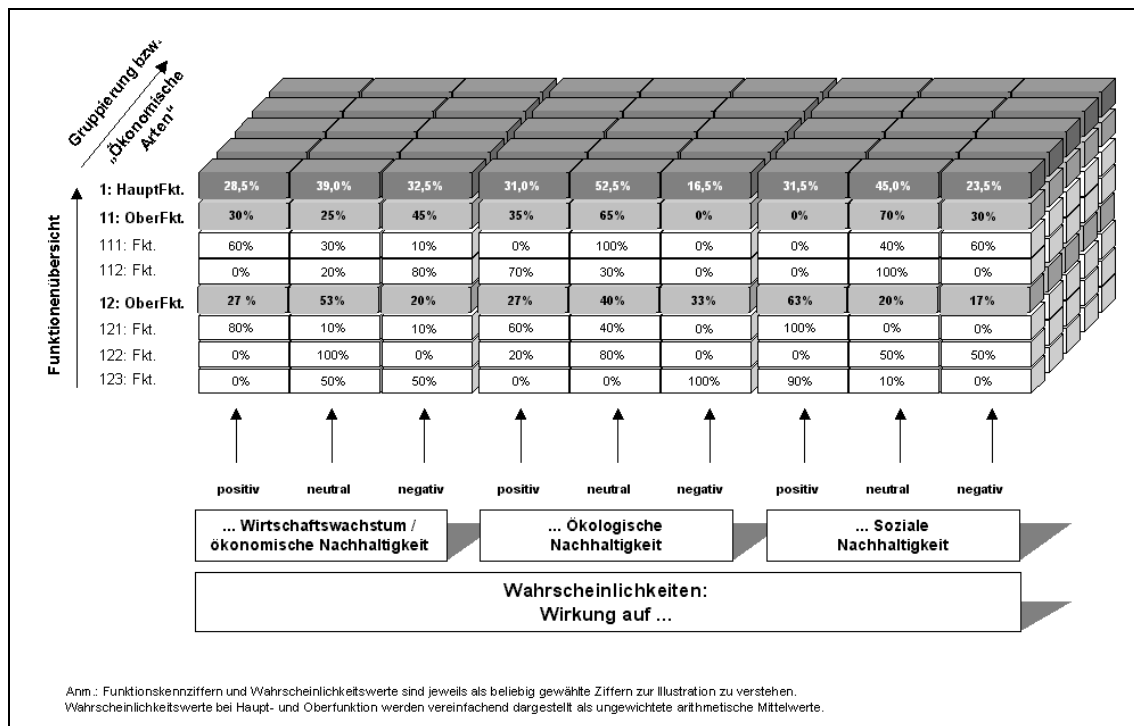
Gruppierung bzw. „Ökonomische Arten"

Funktionenübersicht

| | | | | | | | | | |
|---|---|---|---|---|---|---|---|---|---|
| 1: HauptFkt. | 28,5% | 39,0% | 32,5% | 31,0% | 52,5% | 16,5% | 31,5% | 45,0% | 23,5% |
| 11: OberFkt. | 30% | 25% | 45% | 35% | 65% | 0% | 0% | 70% | 30% |
| 111: Fkt. | 60% | 30% | 10% | 0% | 100% | 0% | 0% | 40% | 60% |
| 112: Fkt. | 0% | 20% | 80% | 70% | 30% | 0% | 0% | 100% | 0% |
| 12: OberFkt. | 27 % | 53% | 20% | 27% | 40% | 33% | 63% | 20% | 17% |
| 121: Fkt. | 80% | 10% | 10% | 60% | 40% | 0% | 100% | 0% | 0% |
| 122: Fkt. | 0% | 100% | 0% | 20% | 80% | 0% | 0% | 50% | 50% |
| 123: Fkt. | 0% | 50% | 50% | 0% | 0% | 100% | 90% | 10% | 0% |

positiv neutral negativ positiv neutral negativ positiv neutral negativ

... Wirtschaftswachstum / ökonomische Nachhaltigkeit

... Ökologische Nachhaltigkeit

... Soziale Nachhaltigkeit

Wahrscheinlichkeiten: Wirkung auf ...

Anm.: Funktionskennziffern und Wahrscheinlichkeitswerte sind jeweils als beliebig gewählte Ziffern zur Illustration zu verstehen.
Wahrscheinlichkeitswerte bei Haupt- und Oberfunktion werden vereinfachend dargestellt als ungewichtete arithmetische Mittelwerte.